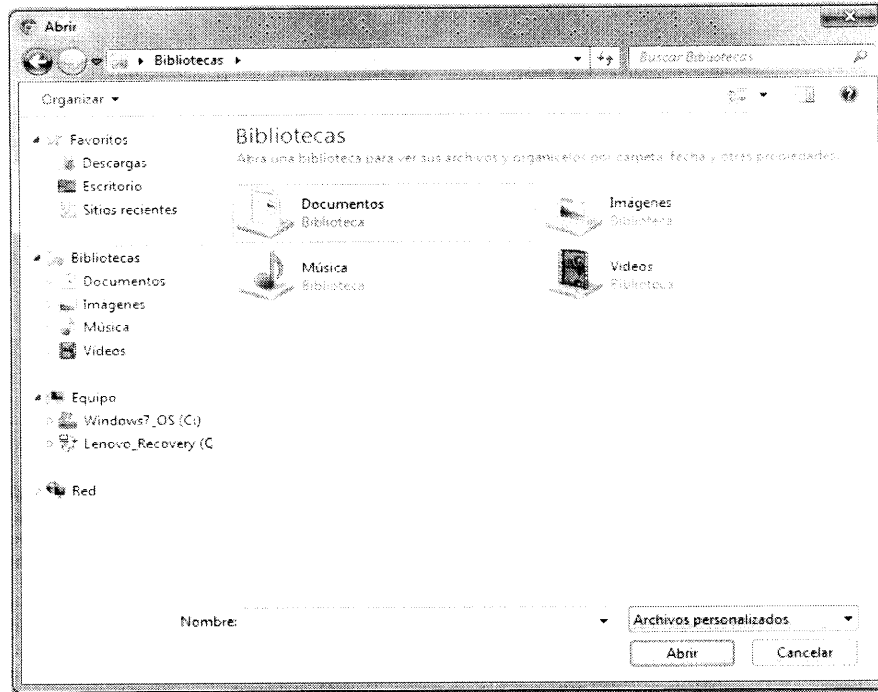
Abrir

Bibliotecas ▸

Buscar Bibliotecas

Organizar ▾

Favoritos
Descargas
Escritorio
Sitios recientes

Bibliotecas
Documentos
Imagenes
Música
Videos

Equipo
Windows7_OS (C:)
Lenovo_Recovery (C

Red

Bibliotecas
Abra una biblioteca para ver sus archivos y organícelos por carpeta, fecha y otras propiedades.

Documentos
Biblioteca

Imagenes
Biblioteca

Música
Biblioteca

Videos
Biblioteca

Nombre:

Archivos personalizados

Abrir

Cancelar